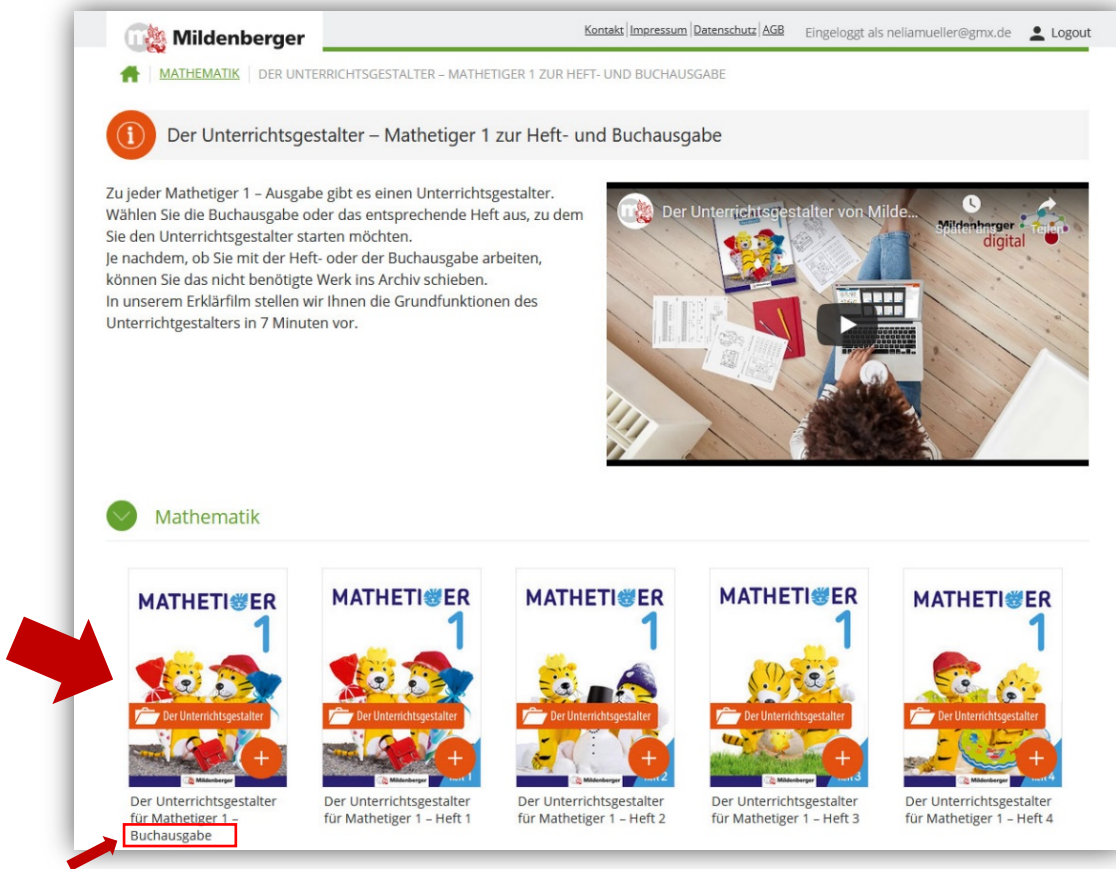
Mildenberger

Kontakt | Impressum | Datenschutz | AGB Eingeloggt als neliamueller@gmx.de Logout

MATHEMATIK | DER UNTERRICHTSGESTALTER – MATHETIGER 1 ZUR HEFT- UND BUCHAUSGABE

Der Unterrichtsgestalter – Mathetiger 1 zur Heft- und Buchausgabe

Zu jeder Mathetiger 1 – Ausgabe gibt es einen Unterrichtsgestalter. Wählen Sie die Buchausgabe oder das entsprechende Heft aus, zu dem Sie den Unterrichtsgestalter starten möchten.
Je nachdem, ob Sie mit der Heft- oder der Buchausgabe arbeiten, können Sie das nicht benötigte Werk ins Archiv schieben.
In unserem Erklärfilm stellen wir Ihnen die Grundfunktionen des Unterrichtgestalters in 7 Minuten vor.

Der Unterrichtsgestalter von Milde...
Später ansehen Teilen
Mildenberger digital

Mathematik

MATHETIGER 1
Der Unterrichtsgestalter
Mildenberger
Der Unterrichtsgestalter für Mathetiger 1 – Buchausgabe

MATHETIGER 1
Der Unterrichtsgestalter
Heft 1
Der Unterrichtsgestalter für Mathetiger 1 – Heft 1

MATHETIGER 1
Der Unterrichtsgestalter
Heft 2
Der Unterrichtsgestalter für Mathetiger 1 – Heft 2

MATHETIGER 1
Der Unterrichtsgestalter
Heft 3
Der Unterrichtsgestalter für Mathetiger 1 – Heft 3

MATHETIGER 1
Der Unterrichtsgestalter
Heft 4
Der Unterrichtsgestalter für Mathetiger 1 – Heft 4